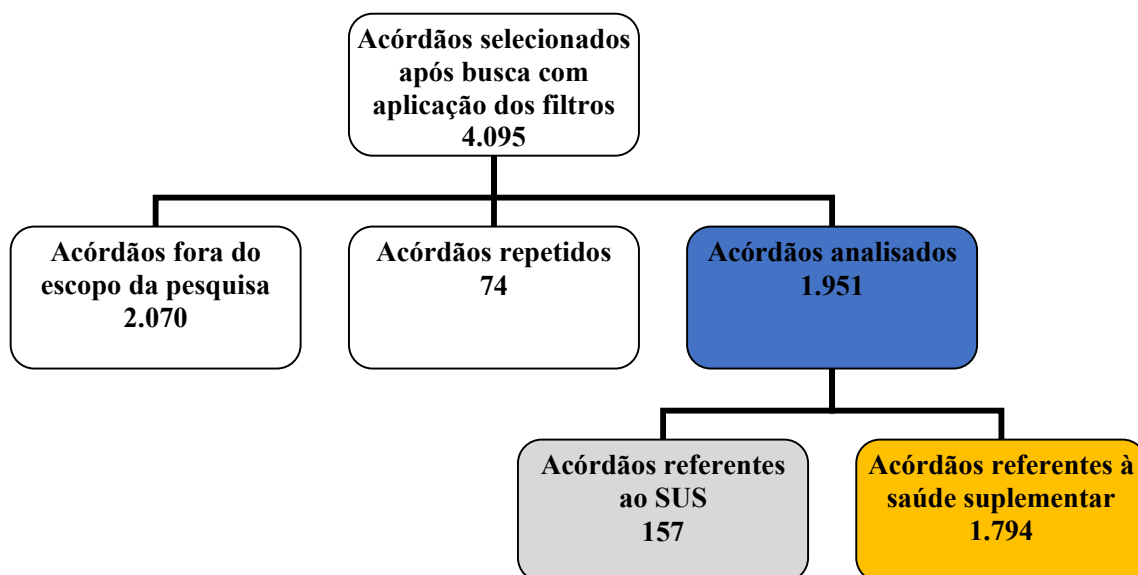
Acórdãos selecionados após busca com aplicação dos filtros
4.095

Acórdãos fora do escopo da pesquisa
2.070

Acórdãos repetidos
74

Acórdãos analisados
1.951

Acórdãos referentes ao SUS
157

Acórdãos referentes à saúde suplementar
1.794